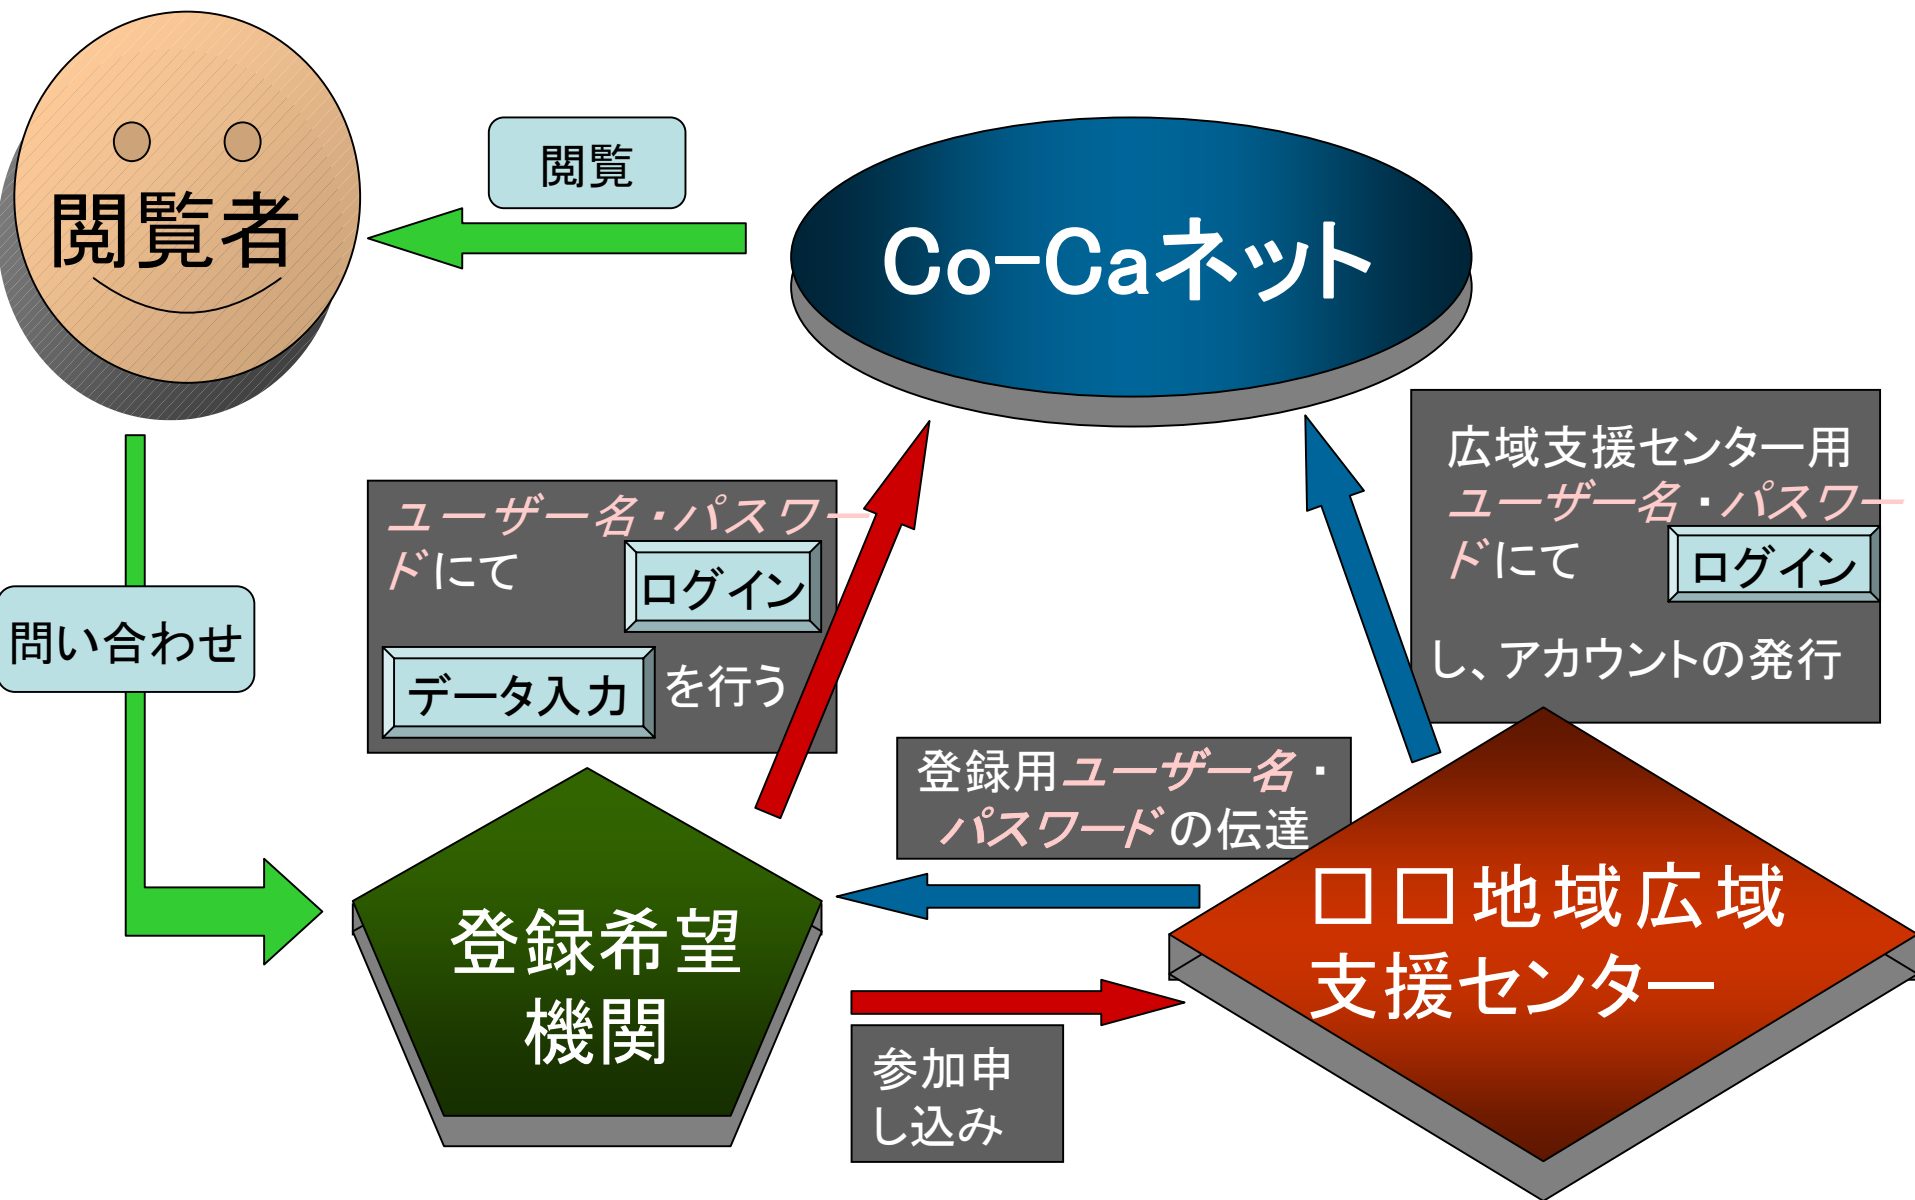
閲覧者

閲覧

Co-Caネット

問い合わせ

ユーザー名・パスワードにて ログイン

データ入力 を行う

広域支援センター用ユーザー名・パスワードにて ログイン

し、アカウントの発行

登録用ユーザー名・パスワードの伝達

登録希望機関

□□地域広域支援センター

参加申し込み